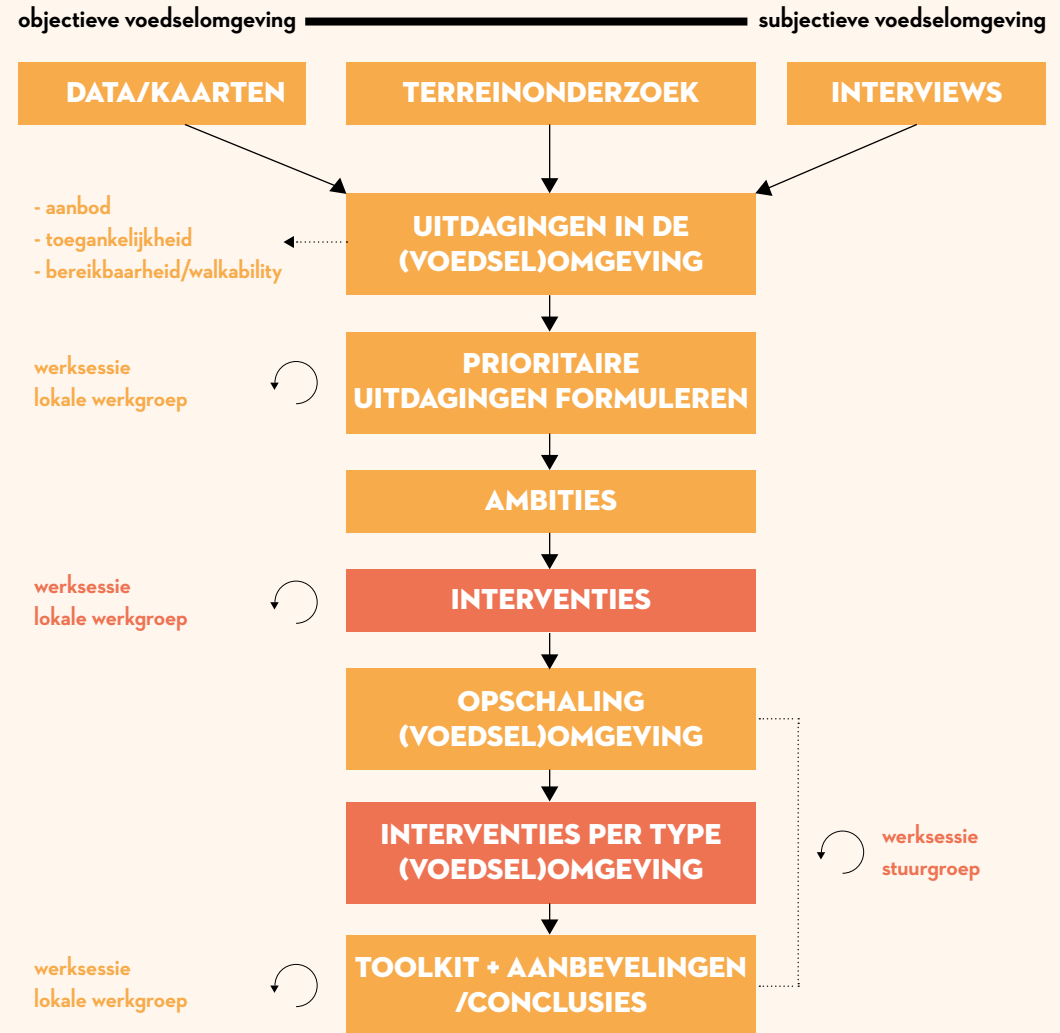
objectieve voedselomgeving

subjectieve voedselomgeving

DATA/KAARTEN

TERREINONDERZOEK

INTERVIEWS

- aanbod
- toegankelijkheid
- bereikbaarheid/walkability

UITDAGINGEN IN DE (VOEDSEL)OMGEVING

werksessie
lokale werkgroep

PRIORITAIRE UITDAGINGEN FORMULEREN

AMBITIES

werksessie
lokale werkgroep

INTERVENTIES

OPSCHALING (VOEDSEL)OMGEVING

INTERVENTIES PER TYPE (VOEDSEL)OMGEVING

werksessie
stuurgroep

werksessie
lokale werkgroep

TOOLKIT + AANBEVELINGEN /CONCLUSIES